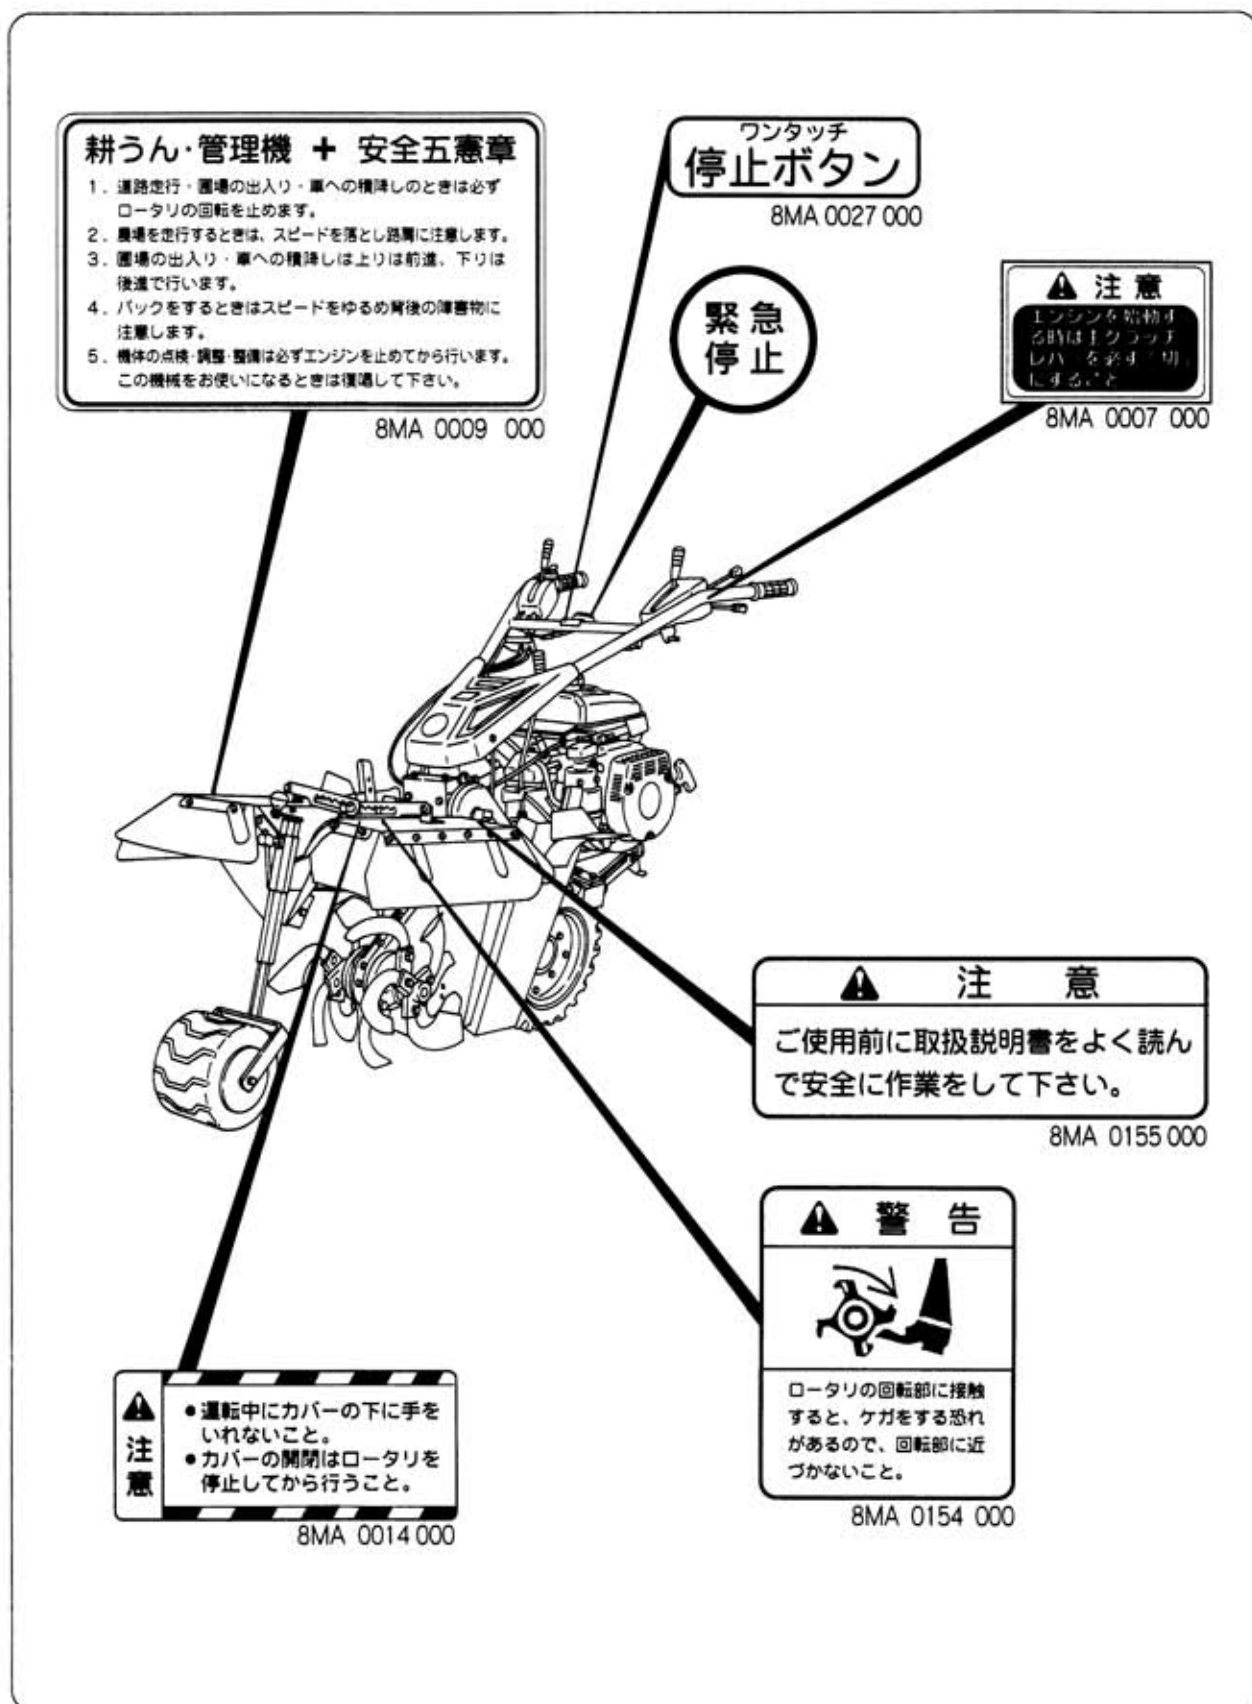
耕うん·管理機 ✚ 安全五憲章

1、道路走行・圃場の出入り・車への積降しのときは必ずロータリの回転を止めます。
2、農場を走行するときは、スピードを落とし路肩に注意します。
3、圃場の出入り・車への積降しは上りは前進、下りは後進で行います。
4、バックをするときはスピードをゆるめ背後の障害物に注意します。
5、機体の点検・調整・整備は必ずエンジンを止めてから行います。
この機械をお使いになるときは復唱して下さい。

8MA 0009 000

ワンタッチ
停止ボタン

8MA 0027 000

緊急
停止

▲注意
エンジンを始動する時は主クラッチレバーを必ず「切」にすること

8MA 0007 000

▲ 注 意
ご使用前に取扱説明書をよく読んで安全に作業をして下さい。

8MA 0155 000

▲ 警 告
ロータリの回転部に接触すると、ケガをする恐れがあるので、回転部に近づかないこと。

8MA 0154 000

▲
注
意
●運転中にカバーの下に手をいれないこと。
●カバーの開閉はロータリを停止してから行うこと。

8MA 0014 000